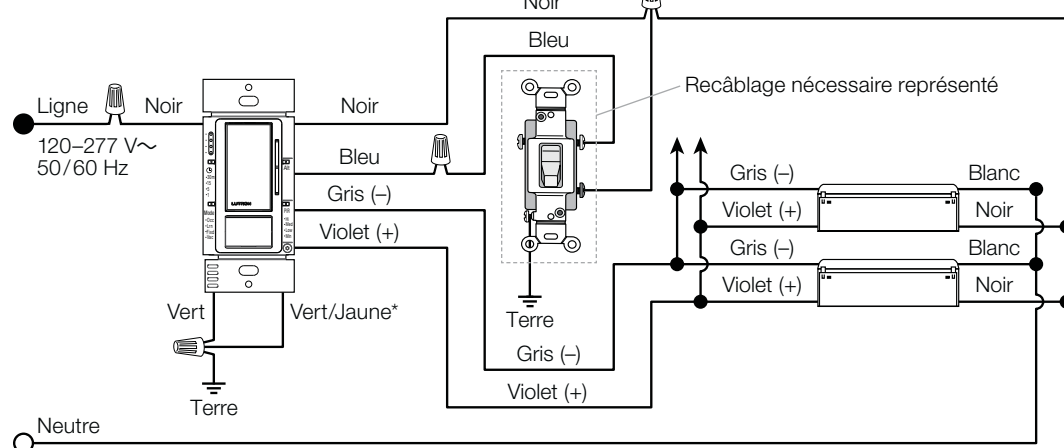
Noir

Bleu

Recâblage nécessaire représenté

Ligne

Noir

Noir

120–277 V~
50/60 Hz

Bleu

Gris (–)

Violet (+)

Gris (–)

Blanc

Violet (+)

Noir

Gris (–)

Blanc

Violet (+)

Noir

Vert

Vert/Jaune*

Terre

Gris (–)

Terre

Violet (+)

Neutre